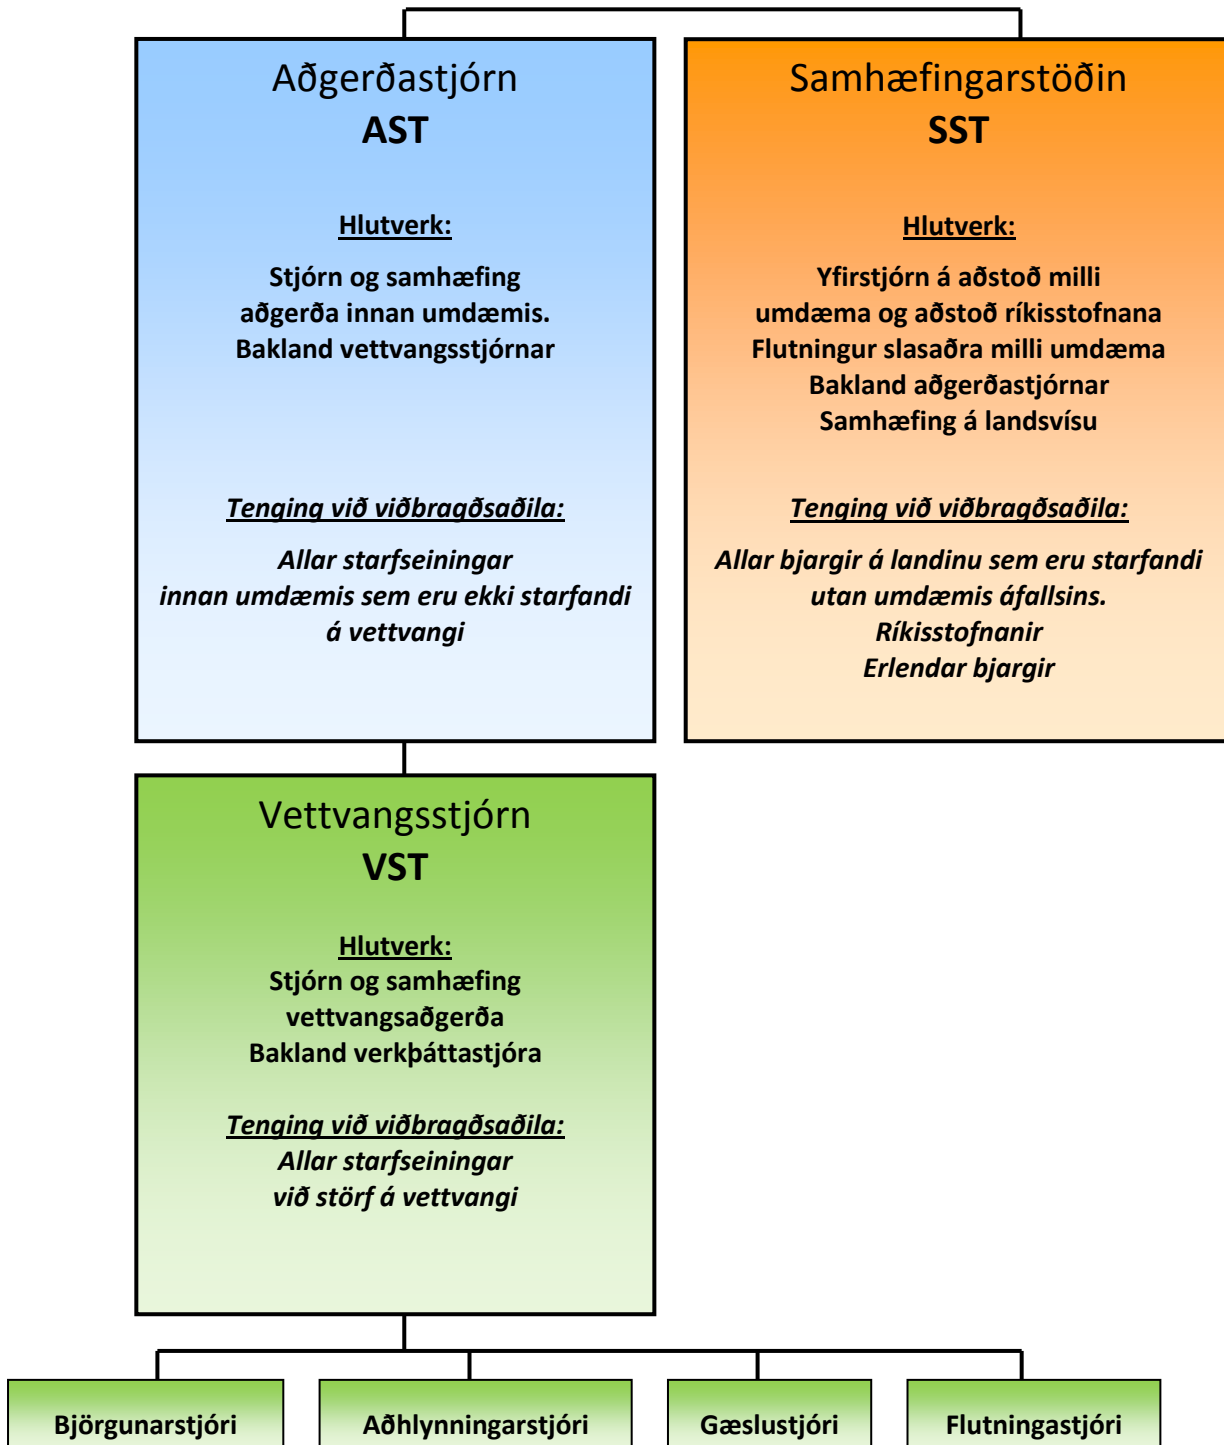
Aðgerðastjórn
**AST**

**Hlutverk:**

Stjórn og samhæfing aðgerða innan umdæmis.
Bakland vettvangsstjórnar

*Tenging við viðbragðsaðila:*

*Allar starfseiningar innan umdæmis sem eru ekki starfandi á vettvangi*

Samhæfingarstöðin
**SST**

**Hlutverk:**

Yfirstjórn á aðstoð milli umdæma og aðstoð ríkisstofnana
Flutningur slasaðra milli umdæma
Bakland aðgerðastjórnar
Samhæfing á landsvísu

*Tenging við viðbragðsaðila:*

*Allar bjargir á landinu sem eru starfandi utan umdæmis áfallsins.*
*Ríkisstofnanir*
*Erlendar bjargir*

Vettvangsstjórn
**VST**

**Hlutverk:**
Stjórn og samhæfing vettvangsaðgerða
Bakland verkþáttastjóra

*Tenging við viðbragðsaðila:*
*Allar starfseiningar við störf á vettvangi*

Björgunarstjóri

Aðhlynningarstjóri

Gæslustjóri

Flutningastjóri